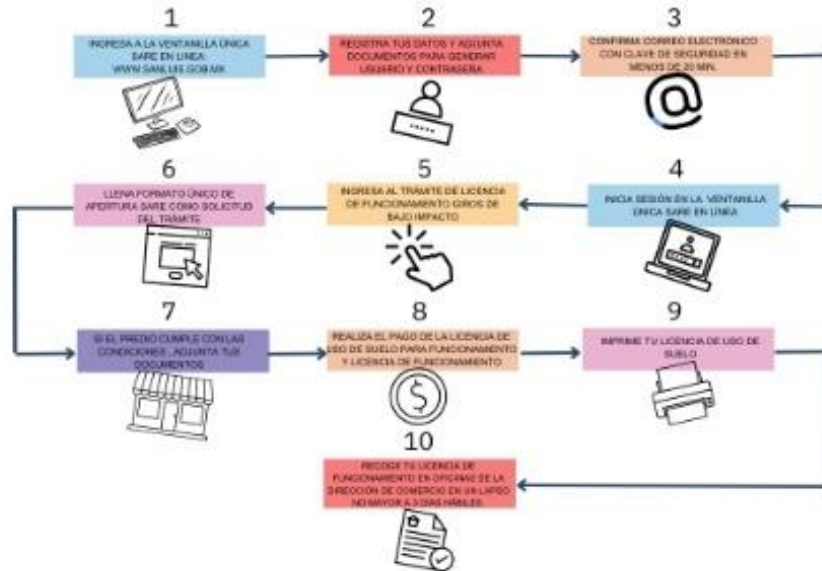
1
INGRESA A LA VENTANILLA ÚNICA SARE EN LINEA: WWW.SANLUIS.GOB.MX

2
REGISTRA TUS DATOS Y ADJUNTA DOCUMENTOS PARA GENERAR USUARIO Y CONTRASEÑA

3
CONFIRMA CORREO ELECTRÓNICO CON CLAVE DE SEGURIDAD EN MENOS DE 20 MIN.

6
LLENA FORMATO ÚNICO DE APERTURA SARE COMO SOLICITUD DEL TRÁMITE

5
INGRESA AL TRÁMITE DE LICENCIA DE FUNCIONAMIENTO GIROS DE BAJO IMPACTO

4
INICIA SESIÓN EN LA VENTANILLA ÚNICA SARE EN LINEA

7
SI EL PREDIO CUMPLE CON LAS CONDICIONES , ADJUNTA TUS DOCUMENTOS

8
REALIZA EL PAGO DE LA LICENCIA DE USO DE SUELO PARA FUNCIONAMIENTO Y LICENCIA DE FUNCIONAMIENTO

9
IMPRIME TU LICENCIA DE USO DE SUELO

10
RECOGE TU LICENCIA DE FUNCIONAMIENTO EN OFICINAS DE LA DIRECCIÓN DE COMERCIO EN UN LAPSO NO MAYOR A 3 DÍAS HÁBILES.